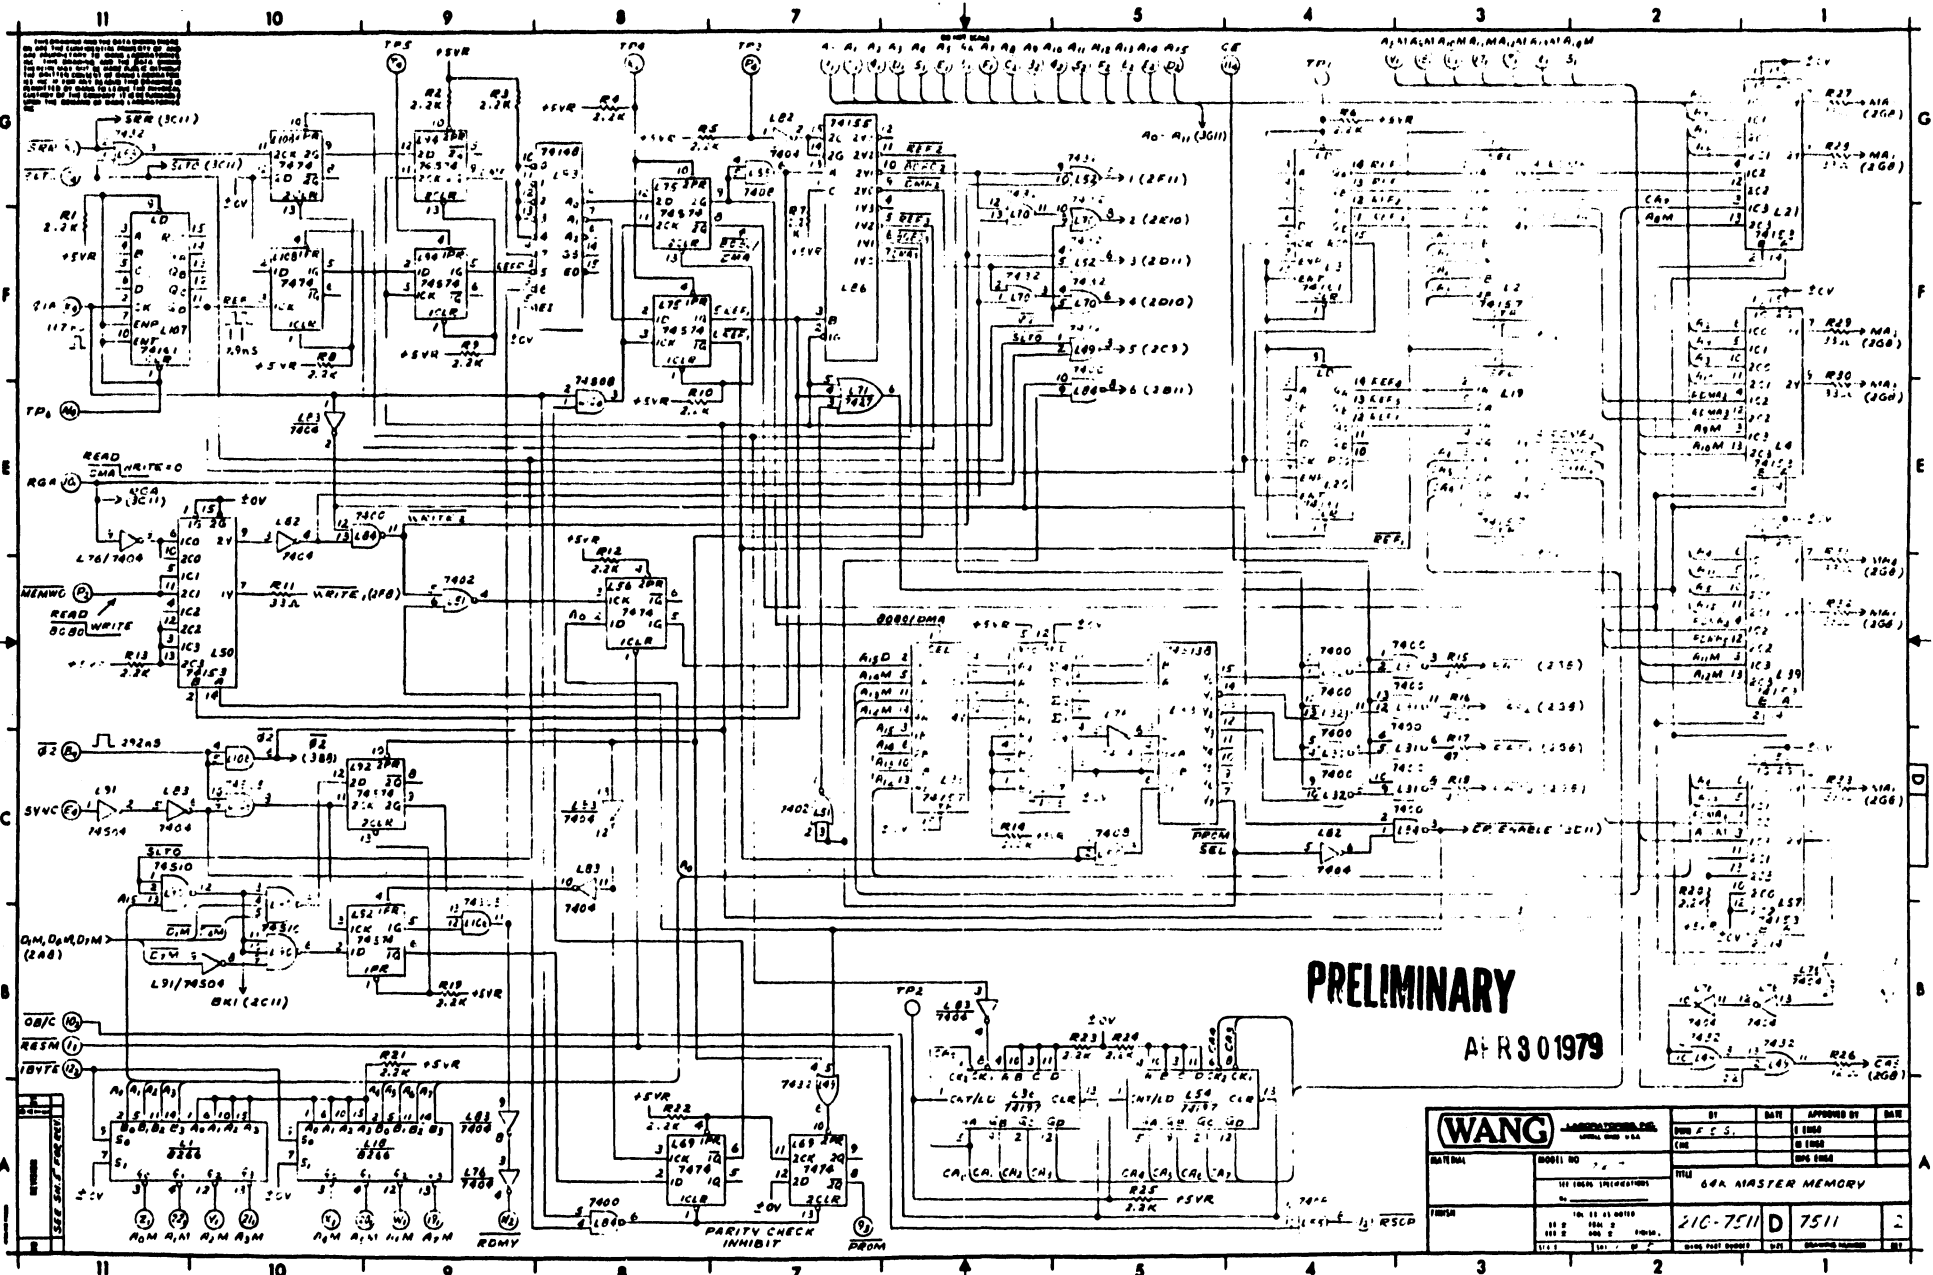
11 10 9 8 7 6 5 4 3 2 1

PRELIMINARY

APR 30 1979

WANG LABORATORIES INC.

64K MASTER MEMORY

210-7511 D 7511 2

TP5 TP4 TP3 +5VR R2 2.2K R3 2.2K R4 2.2K R5 2.2K

SRA SRR (3C11) SLTO (3C11) TLT 7432 R1 2.2K +5VR 74161 L107 2IA 117ns 7474 74S74 LED 7.9nS R8 2.2K R9 2.2K

74S157 L53 74S74 L75 74LS155 L66 7404 7408 REF CMA

A0 A1 A11 A12 A13 A14 A15 CE A0 - A11 (3G11)

7432 L70 1 (2F11) 2 (2E10) 3 (2D11) 4 (2D10) 5 (2C5) 6 (3B11)

L71 7432 7408 L51 R10 2.2K TP6 L83 7404

READ CMA WRITE+0 RGA (3C11) L76/7404 74153 L50 MEMWC READ 8080 WRITE R13 2.2K L82 7404 74CC L84 WRITE WRITE (2F8) R11 33Ω 7402 R12 2.2K L56 7474 A0

Ø2 292nS Ø2 (3B8) SYNC L91 74S04 L83 7404 L92 74S74 SLTO 74S10 A15 D0M,D6M,D7M (2A8) L91/74S04 BKI (2C11) L52 74S74 R19 2.2K +5VR

OB/C RESM IBYTE R21 2.2K +5VR L1 8266 L10 8266 A0M A1M A2M A3M L83 7404 L76 7400 RDMY

7400 L84 R22 2.2K +5VR L69 7474 PARITY CHECK INHIBIT 7432 L69 7474 PROM

TP2 L83 7404 R23 2.2K R24 2.2K L34 74197 L54 74197 R25 2.2K +5VR RSCP

8080/DMA SEL 74157 L31 R14 2.2K 7400 74S138 PPCM SEL 7400 R15 R16 R17 R18 L82 7404 L540 CP ENABLE 3C11

R27 MA0 (2G8) R28 MA1 (2G8) L21 74153 R29 MA2 (2G8) R30 MA3 (2G8) L4 74153 R31 MA4 (2G8) R32 MA5 (2G8) L39 R33 MA6 (2G8) R20 2.2K L57 74153 7432 R26 CAS (2G8) 74157 L2 L19

G F E D C B A